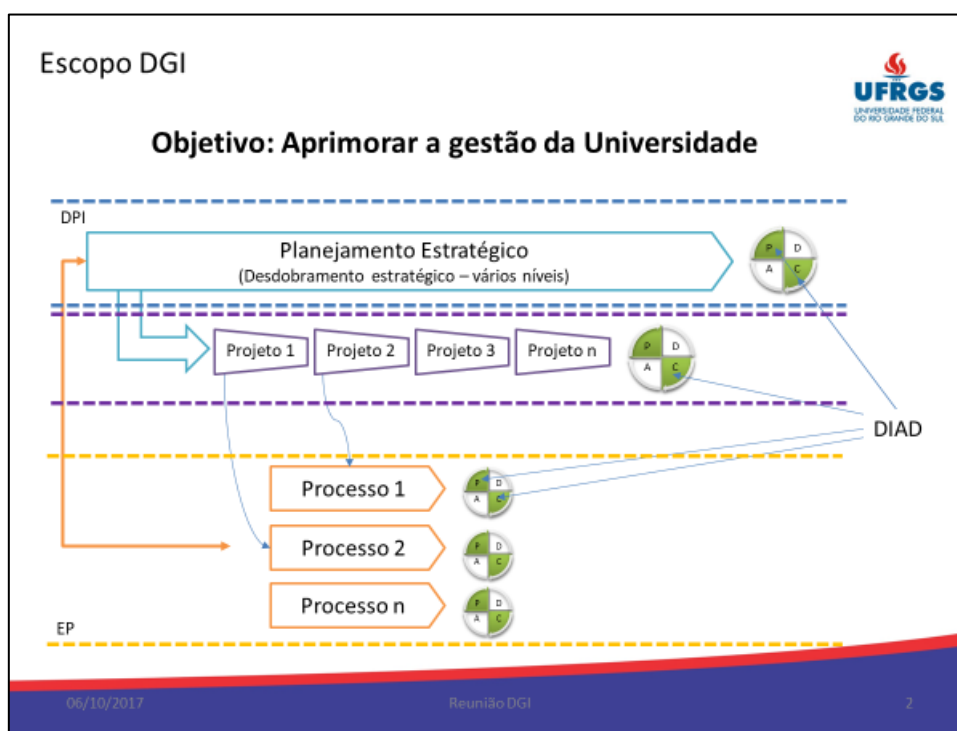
Escopo DGI

UFRGS
UNIVERSIDADE FEDERAL DO RIO GRANDE DO SUL

Objetivo: Aprimorar a gestão da Universidade

DPI

Planejamento Estratégico
(Desdobramento estratégico – vários níveis)

P D
A C

Projeto 1
Projeto 2
Projeto 3
Projeto n

P D
A C

DIAD

Processo 1

P D
A C

Processo 2

P D
A C

Processo n

P D
A C

EP

06/10/2017
Reunião DGI
2